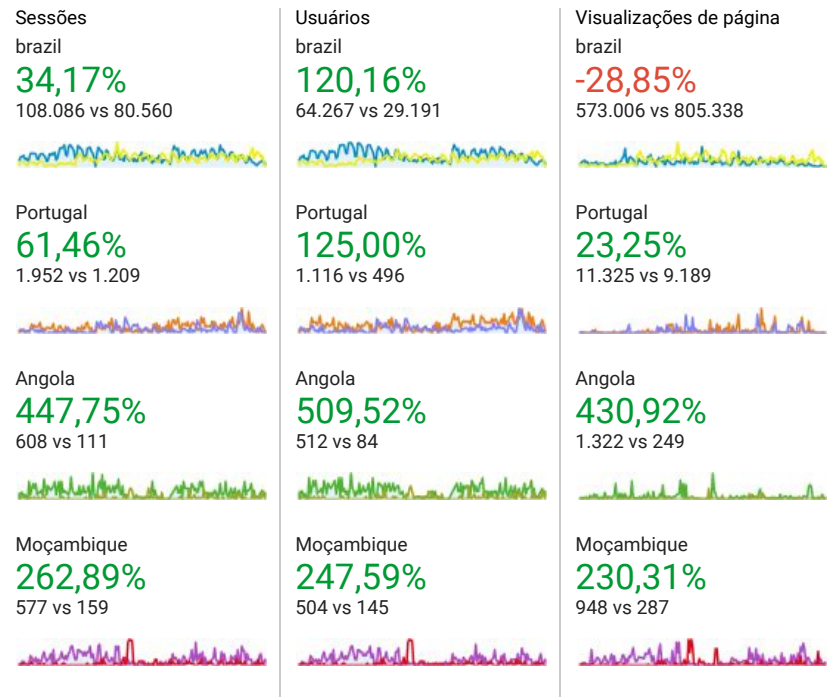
Sessões
brazil
34,17%
108.086 vs 80.560

Portugal
61,46%
1.952 vs 1.209

Angola
447,75%
608 vs 111

Moçambique
262,89%
577 vs 159

Usuários
brazil
120,16%
64.267 vs 29.191

Portugal
125,00%
1.116 vs 496

Angola
509,52%
512 vs 84

Moçambique
247,59%
504 vs 145

Visualizações de página
brazil
-28,85%
573.006 vs 805.338

Portugal
23,25%
11.325 vs 9.189

Angola
430,92%
1.322 vs 249

Moçambique
230,31%
948 vs 287